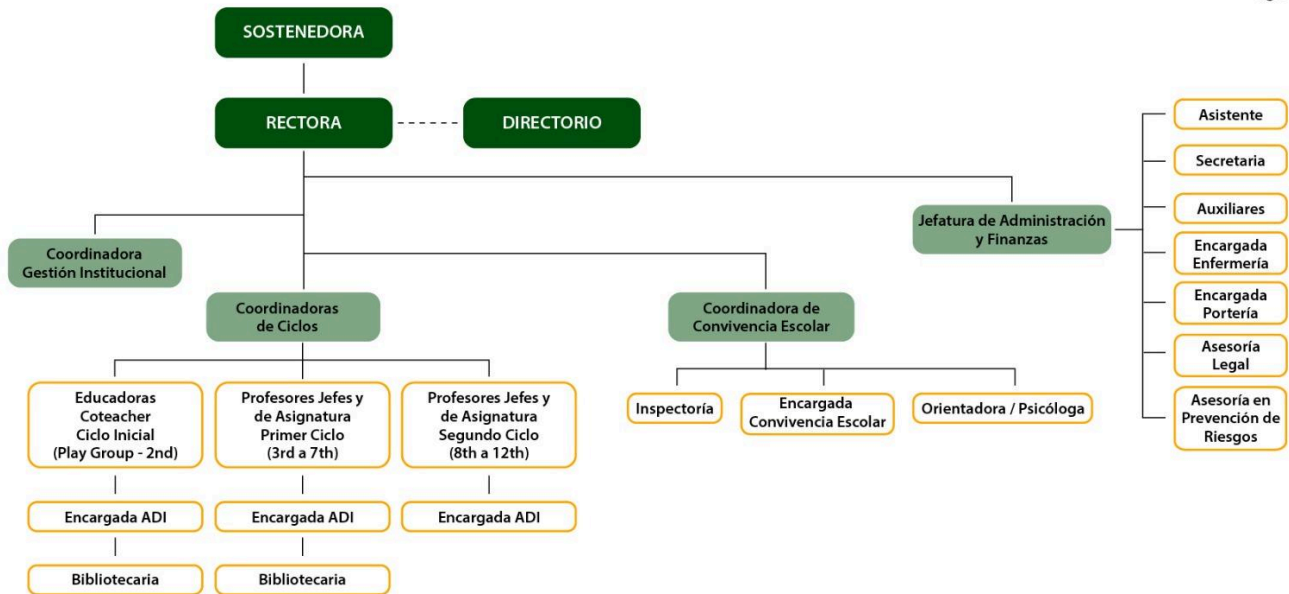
SOSTENEDORA

RECTORA

DIRECTORIO

Coordinadora Gestión Institucional

Coordinadoras de Ciclos

Coordinadora de Convivencia Escolar

Jefatura de Administración y Finanzas

Asistente

Secretaria

Auxiliares

Encargada Enfermería

Encargada Portería

Asesoría Legal

Asesoría en Prevención de Riesgos

Educadoras Coteacher Ciclo Inicial (Play Group - 2nd)

Profesores Jefes y de Asignatura Primer Ciclo (3rd a 7th)

Profesores Jefes y de Asignatura Segundo Ciclo (8th a 12th)

Encargada ADI

Encargada ADI

Encargada ADI

Bibliotecaria

Bibliotecaria

Inspectoría

Encargada Convivencia Escolar

Orientadora / Psicóloga